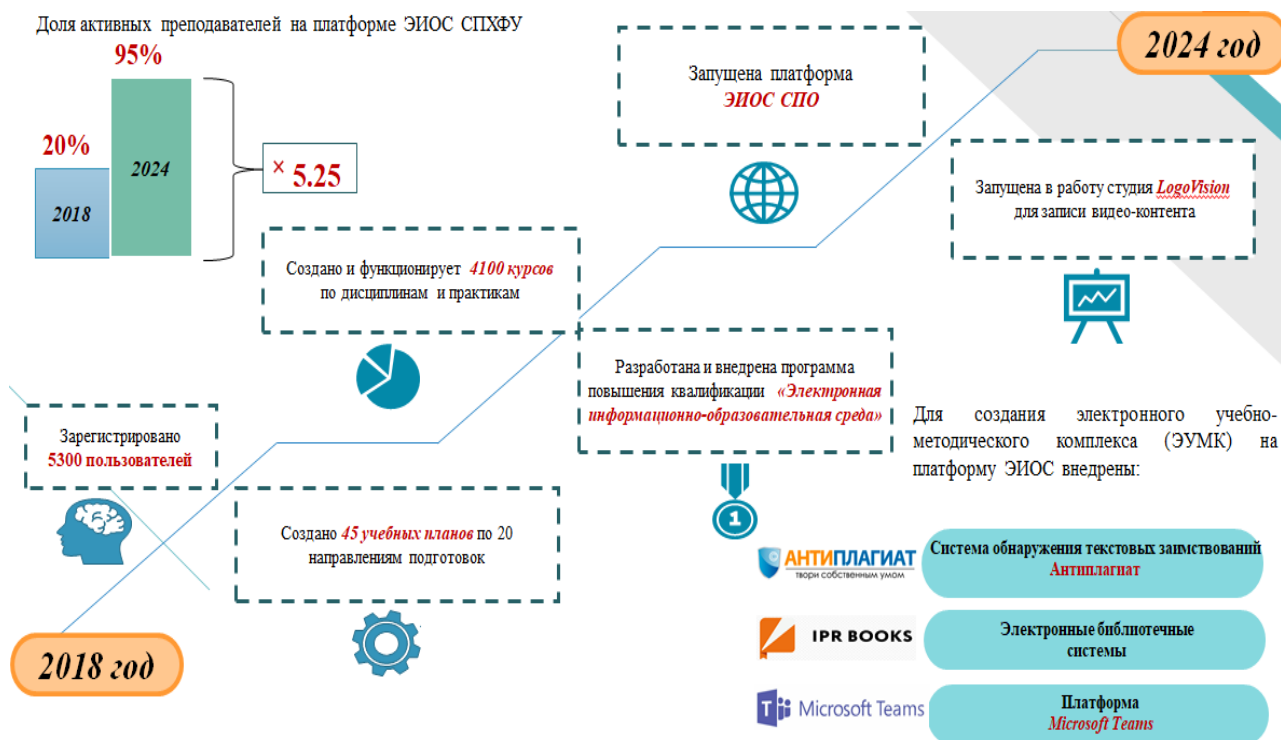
Доля активных преподавателей на платформе ЭИОС СПХФУ

95%

20%

2024

2018

× 5.25

Создано и функционирует 4100 курсов по дисциплинам и практикам

Запущена платформа ЭИОС СПО

2024 год

Запущена в работу студия LogoVision для записи видео-контента

Разработана и внедрена программа повышения квалификации «Электронная информационно-образовательная среда»

Зарегистрировано 5300 пользователей

Создано 45 учебных планов по 20 направлениям подготовок

Для создания электронного учебно-методического комплекса (ЭУМК) на платформу ЭИОС внедрены:

АНТИПЛАГИАТ творим собственным умом

Система обнаружения текстовых заимствований Антиплагиат

IPR BOOKS

Электронные библиотечные системы

Microsoft Teams

Платформа Microsoft Teams

2018 год